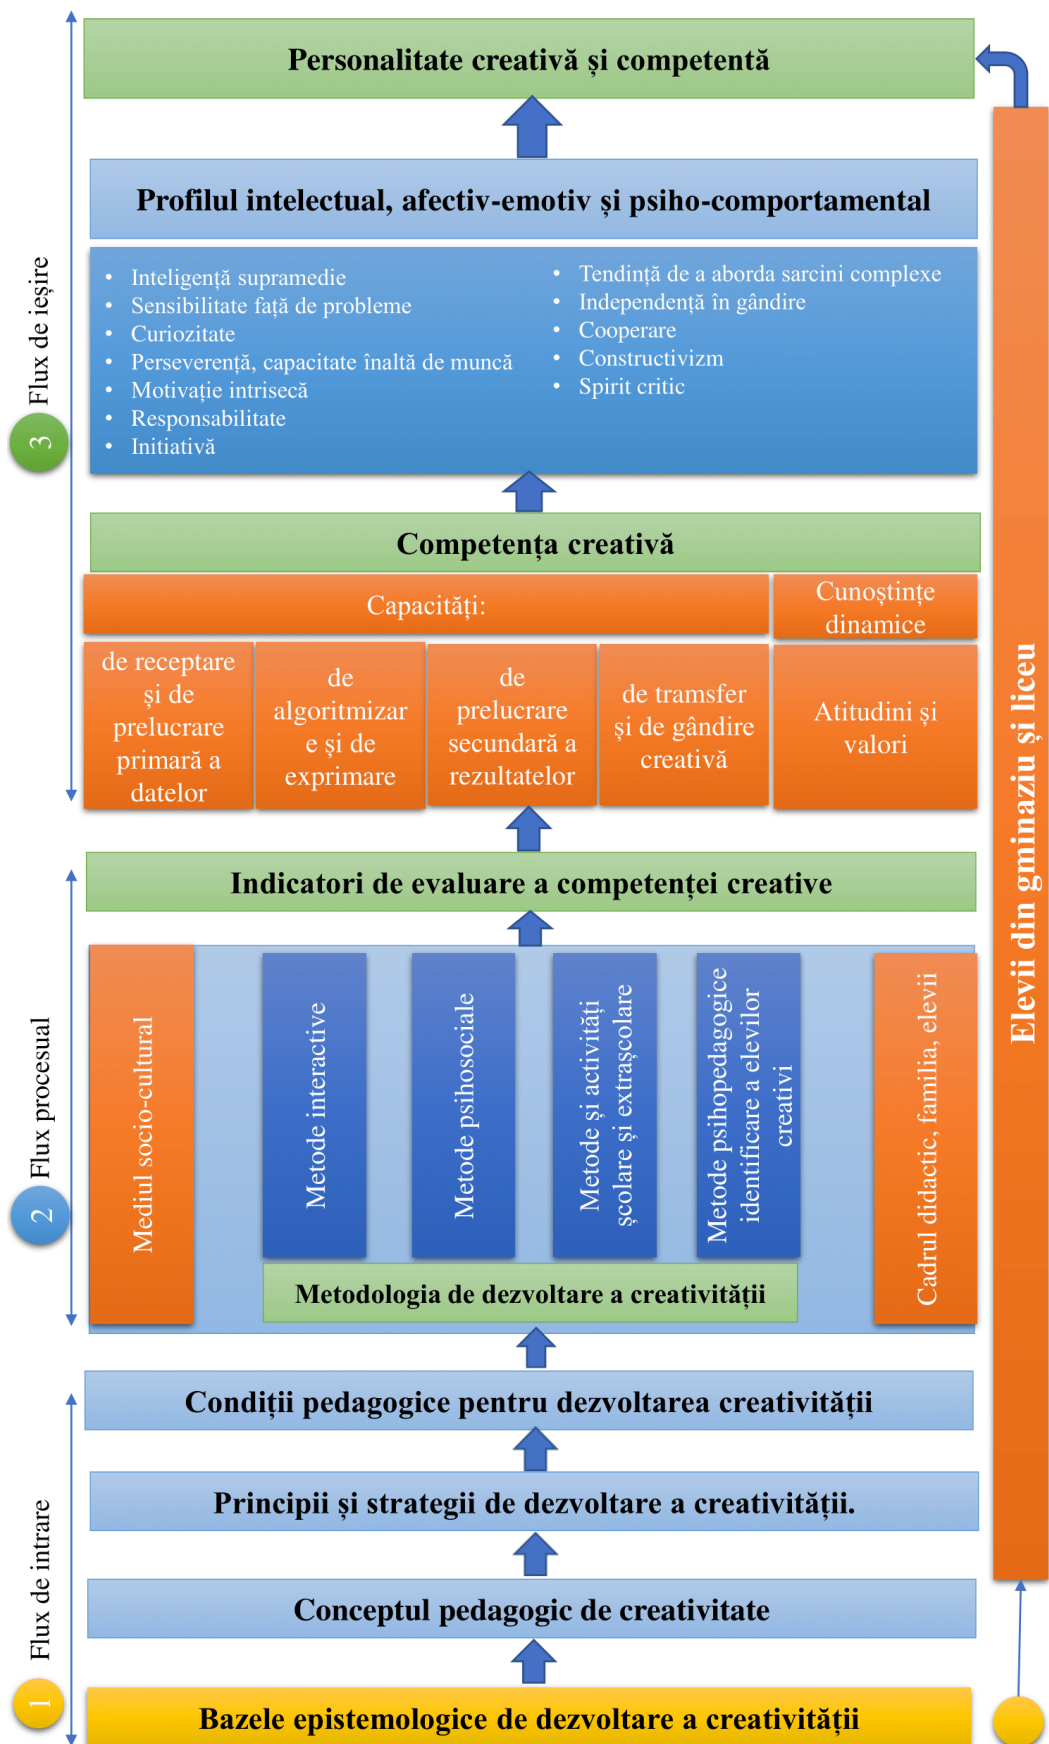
Personalitate creativă și competentă

Profilul intelectual, afectiv-emotiv și psiho-comportamental

- Inteligență supramedie
- Sensibilitate față de probleme
- Curiozitate
- Perseverență, capacitate înaltă de muncă
- Motivație intrisecă
- Responsabilitate
- Initiativă

- Tendință de a aborda sarcini complexe
- Independență în gândire
- Cooperare
- Constructivizm
- Spirit critic

3 Flux de ieșire

Competența creativă

Capacități:

Cunoștințe dinamice

de receptare și de prelucrare primară a datelor

de algoritmizare și de exprimare

de prelucrare secundară a rezultatelor

de tramsfer și de gândire creativă

Atitudini și valori

Indicatori de evaluare a competenței creative

2 Flux procesual

Mediul socio-cultural

Metode interactive

Metode psihosociale

Metode și activități școlare și extrașcolare

Metode psihopedagogice identificare a elevilor creativi

Cadrul didactic, familia, elevii

Metodologia de dezvoltare a creativității

Condiții pedagogice pentru dezvoltarea creativității

Principii și strategii de dezvoltare a creativității.

Conceptul pedagogic de creativitate

1 Flux de intrare

Bazele epistemologice de dezvoltare a creativității

Elevii din gminaziu și liceu